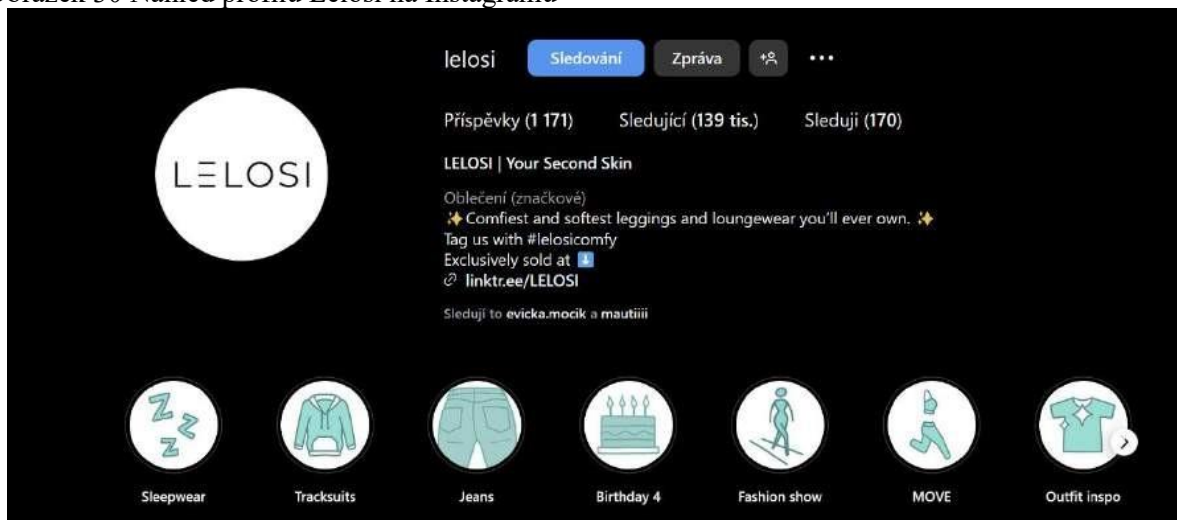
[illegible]brázek 50 Náhled profilu Lelosi na Instagramu

lelosi Sledování Zpráva

Příspěvky (1 171) Sledující (139 tis.) Sleduji (170)

LELOSI

LELOSI | Your Second Skin

Oblečení (značkové)
✨ Comfiest and softest leggings and loungewear you'll ever own. ✨
Tag us with #lelosicomfy
Exclusively sold at ⬇
linktr.ee/LELOSI

Sledují to evicka.mocik a mautiiii

Zzz

Sleepwear

Tracksuits

Jeans

Birthday 4

Fashion show

MOVE

Outfit inspo